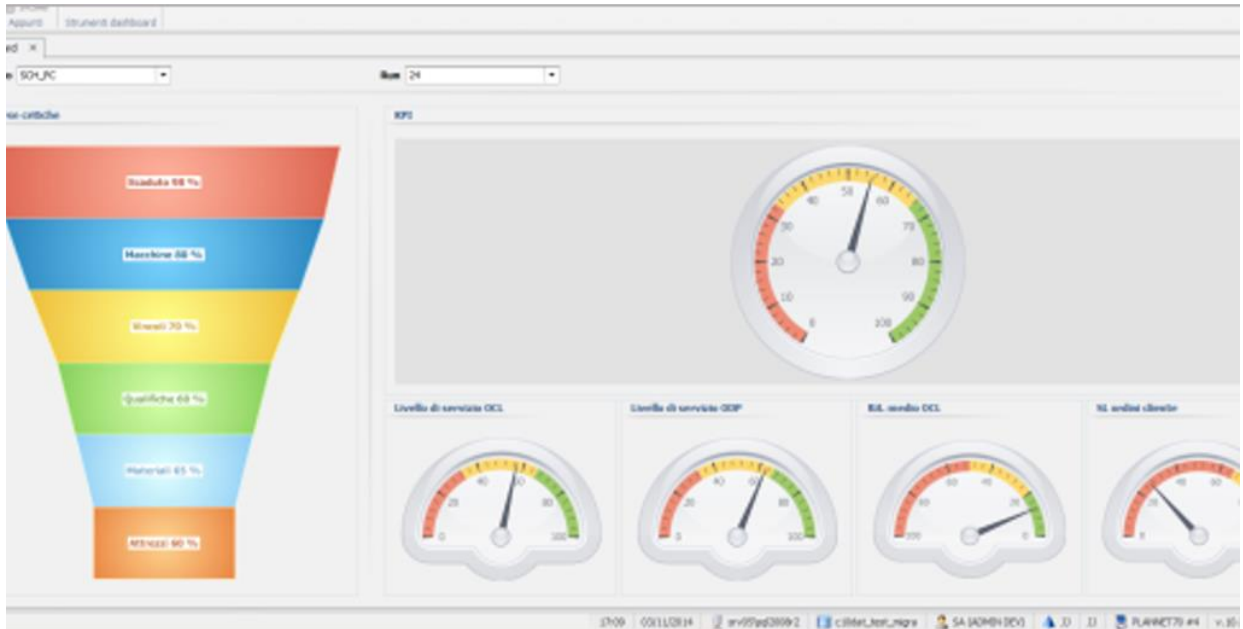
Appunti Strumenti dashboard

ed ×

n SCH_PC

Run 24

ioni critiche

KPI

Scaduta 98 %

Macchine 88 %

Vincoli 70 %

Qualifiche 68 %

Materiali 65 %

Attrezzi 60 %

0 10 20 30 40 50 60 70 80 90 100

Livello di servizio OCL

Livello di servizio ODP

Rit. medio OCL

SL ordini cliente

0 20 40 60 80 100

0 20 40 60 80 100

100 80 60 40 20 0

0 20 40 60

17:09 03/11/2014 srv05\sql2008r2 c:\ilidat_test_migra SA [ADMIN DEV] .I1 .I1 PLANNET70 #4 v.10